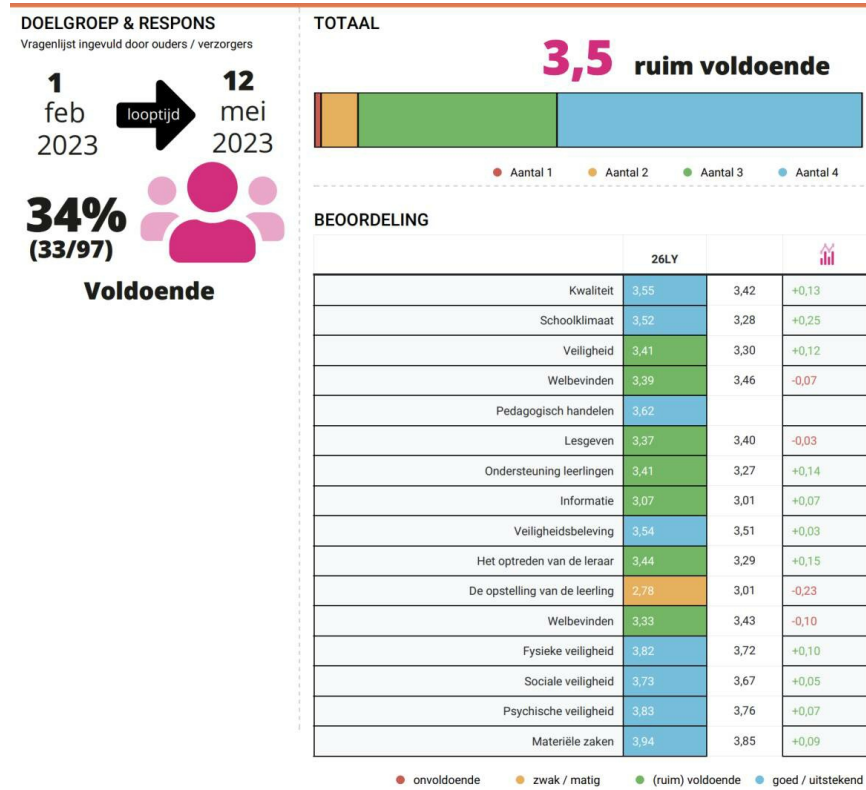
DOELGROEP & RESPONS
Vragenlijst ingevuld door ouders / verzorgers

1 feb 2023

looptijd

12 mei 2023

34%
(33/97)

Voldoende

TOTAAL

3,5 ruim voldoende

Aantal 1   Aantal 2   Aantal 3   Aantal 4

BEOORDELING

| | 26LY | | |
|---|---|---|---|
| Kwaliteit | 3,55 | 3,42 | +0,13 |
| Schoolklimaat | 3,52 | 3,28 | +0,25 |
| Veiligheid | 3,41 | 3,30 | +0,12 |
| Welbevinden | 3,39 | 3,46 | -0,07 |
| Pedagogisch handelen | 3,62 | | |
| Lesgeven | 3,37 | 3,40 | -0,03 |
| Ondersteuning leerlingen | 3,41 | 3,27 | +0,14 |
| Informatie | 3,07 | 3,01 | +0,07 |
| Veiligheidsbeleving | 3,54 | 3,51 | +0,03 |
| Het optreden van de leraar | 3,44 | 3,29 | +0,15 |
| De opstelling van de leerling | 2,78 | 3,01 | -0,23 |
| Welbevinden | 3,33 | 3,43 | -0,10 |
| Fysieke veiligheid | 3,82 | 3,72 | +0,10 |
| Sociale veiligheid | 3,73 | 3,67 | +0,05 |
| Psychische veiligheid | 3,83 | 3,76 | +0,07 |
| Materiële zaken | 3,94 | 3,85 | +0,09 |

onvoldoende   zwak / matig   (ruim) voldoende   goed / uitstekend